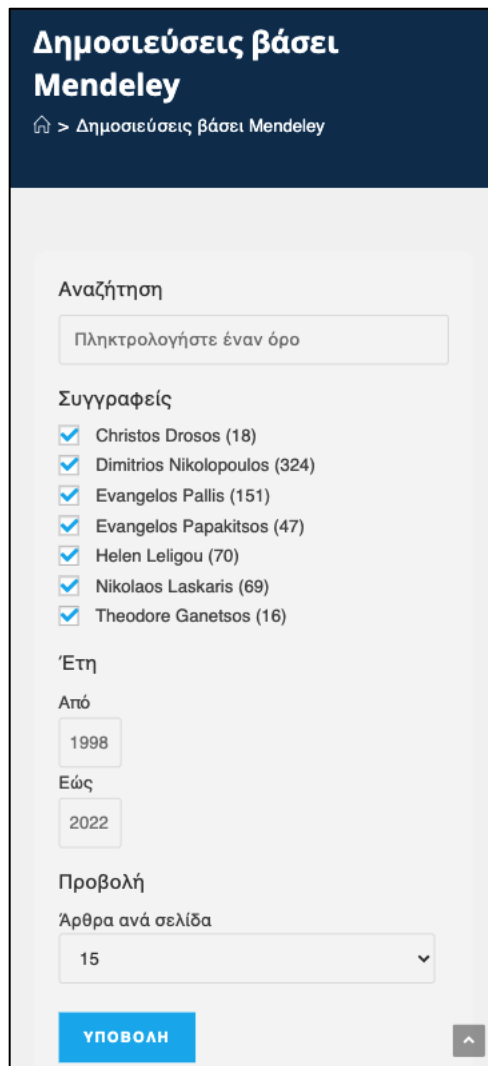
Δημοσιεύσεις βάσει Mendeley

> Δημοσιεύσεις βάσει Mendeley

Αναζήτηση

Πληκτρολογήστε έναν όρο

Συγγραφείς

Christos Drosos (18)
Dimitrios Nikolopoulos (324)
Evangelos Pallis (151)
Evangelos Papakitsos (47)
Helen Leligou (70)
Nikolaos Laskaris (69)
Theodore Ganetsos (16)

Έτη

Από

1998

Εώς

2022

Προβολή

Άρθρα ανά σελίδα

15

ΥΠΟΒΟΛΗ